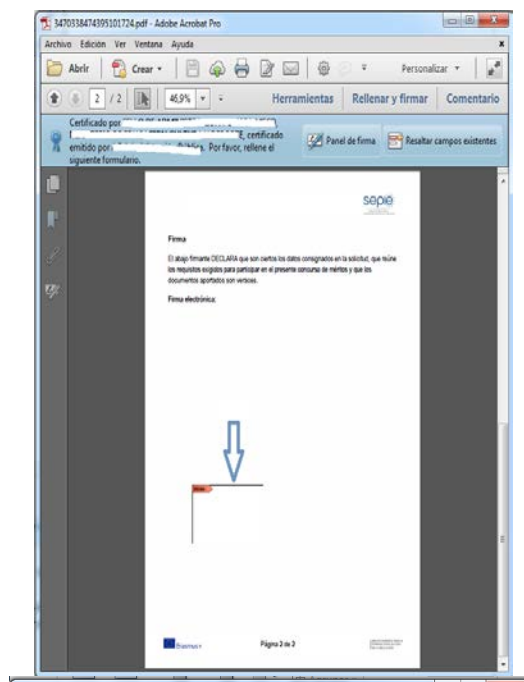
3470338474395101724.pdf - Adobe Acrobat Pro

Archivo Edición Ver Ventana Ayuda

Abrir Crear 2 / 2 46,9% Personalizar

Herramientas Rellenar y firmar Comentario

Certificado por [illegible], certificado emitido por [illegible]. Por favor, rellene el siguiente formulario.

Panel de firma Resaltar campos existentes

sepie

Firma

El abajo firmante DECLARA que son ciertos los datos consignados en la solicitud, que reúne los requisitos exigidos para participar en el presente concurso de méritos y que los documentos aportados son veraces.

Firma electrónica:

Erasmus+

Página 2 de 2

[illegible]